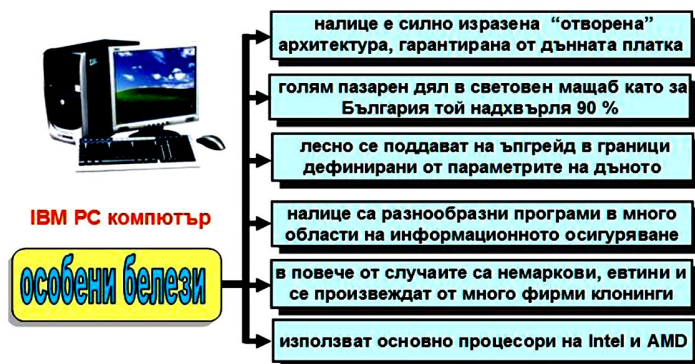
IBM PC компютър

особени белези

налице е силно изразена "отворена" архитектура, гарантирана от дънната платка

голям пазарен дял в световен мащаб като за България той надхвърля 90 %

лесно се поддават на ъпгрейд в граници дефинирани от параметрите на дъното

налице са разнообразни програми в много области на информационното осигуряване

в повече от случаите са немаркови, евтини и се произвеждат от много фирми клонинги

използват основно процесори на Intel и AMD